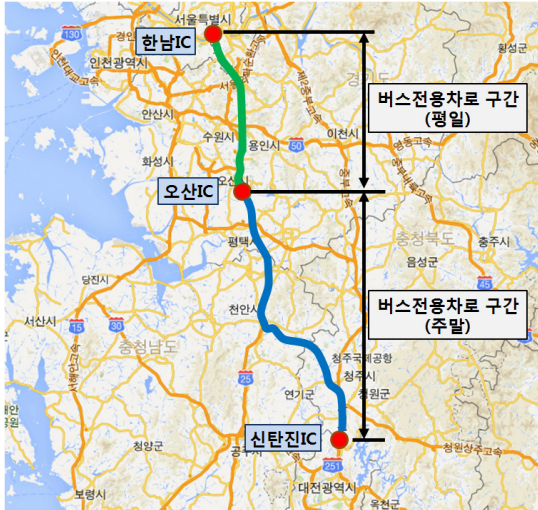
서울특별시
한남IC
130
인천광역시
안산시
수원시
용인시
이천시
화성시
오산IC
경기도
원성군
버스전용차로 구간
(평일)
평택
충청북도
충주시
음성군
당진시
서산시
15
30
천안시
충청남도
버스전용차로 구간
(주말)
청주국제공항
청주시
연기군
청원군
25
신탄진IC
청양군
공주시
251
대전광역시
보령시
옥천군